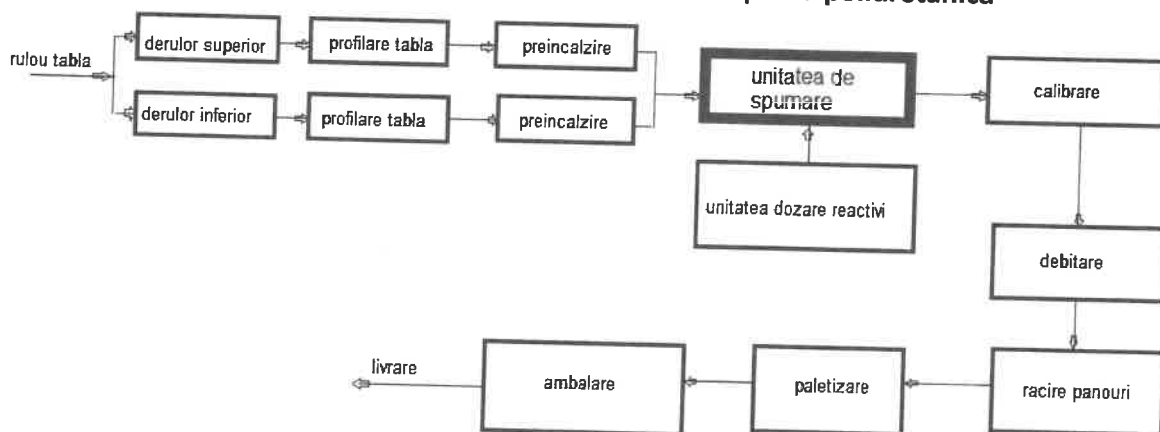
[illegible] panou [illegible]

rulou tabla

derulor superior

profilare tabla

preincalzire

derulor inferior

profilare tabla

preincalzire

unitatea de spumare

unitatea dozare reactivi

calibrare

debitare

racire panouri

paletizare

ambalare

livrare